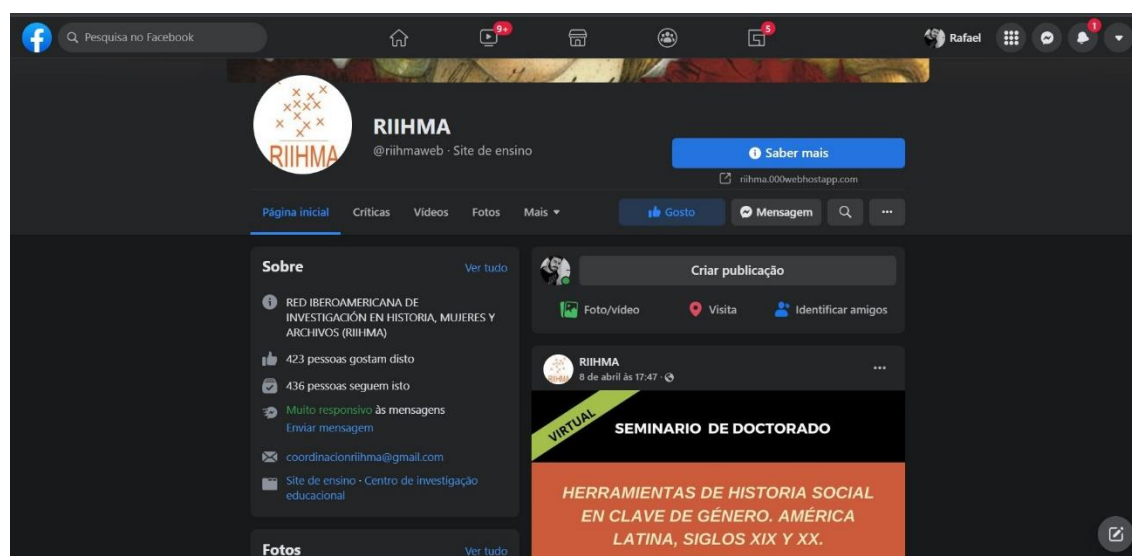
Pesquisa no Facebook

9+

5

Rafael

1

RIIHMA

RIIHMA

@riihmaweb · Site de ensino

Saber mais

riihma.000webhostapp.com

Página inicial Críticas Vídeos Fotos Mais

Gosto Mensagem ...

Sobre Ver tudo

RED IBEROAMERICANA DE INVESTIGACIÓN EN HISTORIA, MUJERES Y ARCHIVOS (RIIHMA)

423 pessoas gostam disto

436 pessoas seguem isto

Muito responsivo às mensagens

Enviar mensagem

coordinacionriihma@gmail.com

Site de ensino · Centro de investigação educacional

Fotos Ver tudo

Criar publicação

Foto/vídeo Visita Identificar amigos

RIIHMA

8 de abril às 17:47 ·

...

VIRTUAL

SEMINARIO DE DOCTORADO

HERRAMIENTAS DE HISTORIA SOCIAL EN CLAVE DE GÉNERO. AMÉRICA LATINA, SIGLOS XIX Y XX.